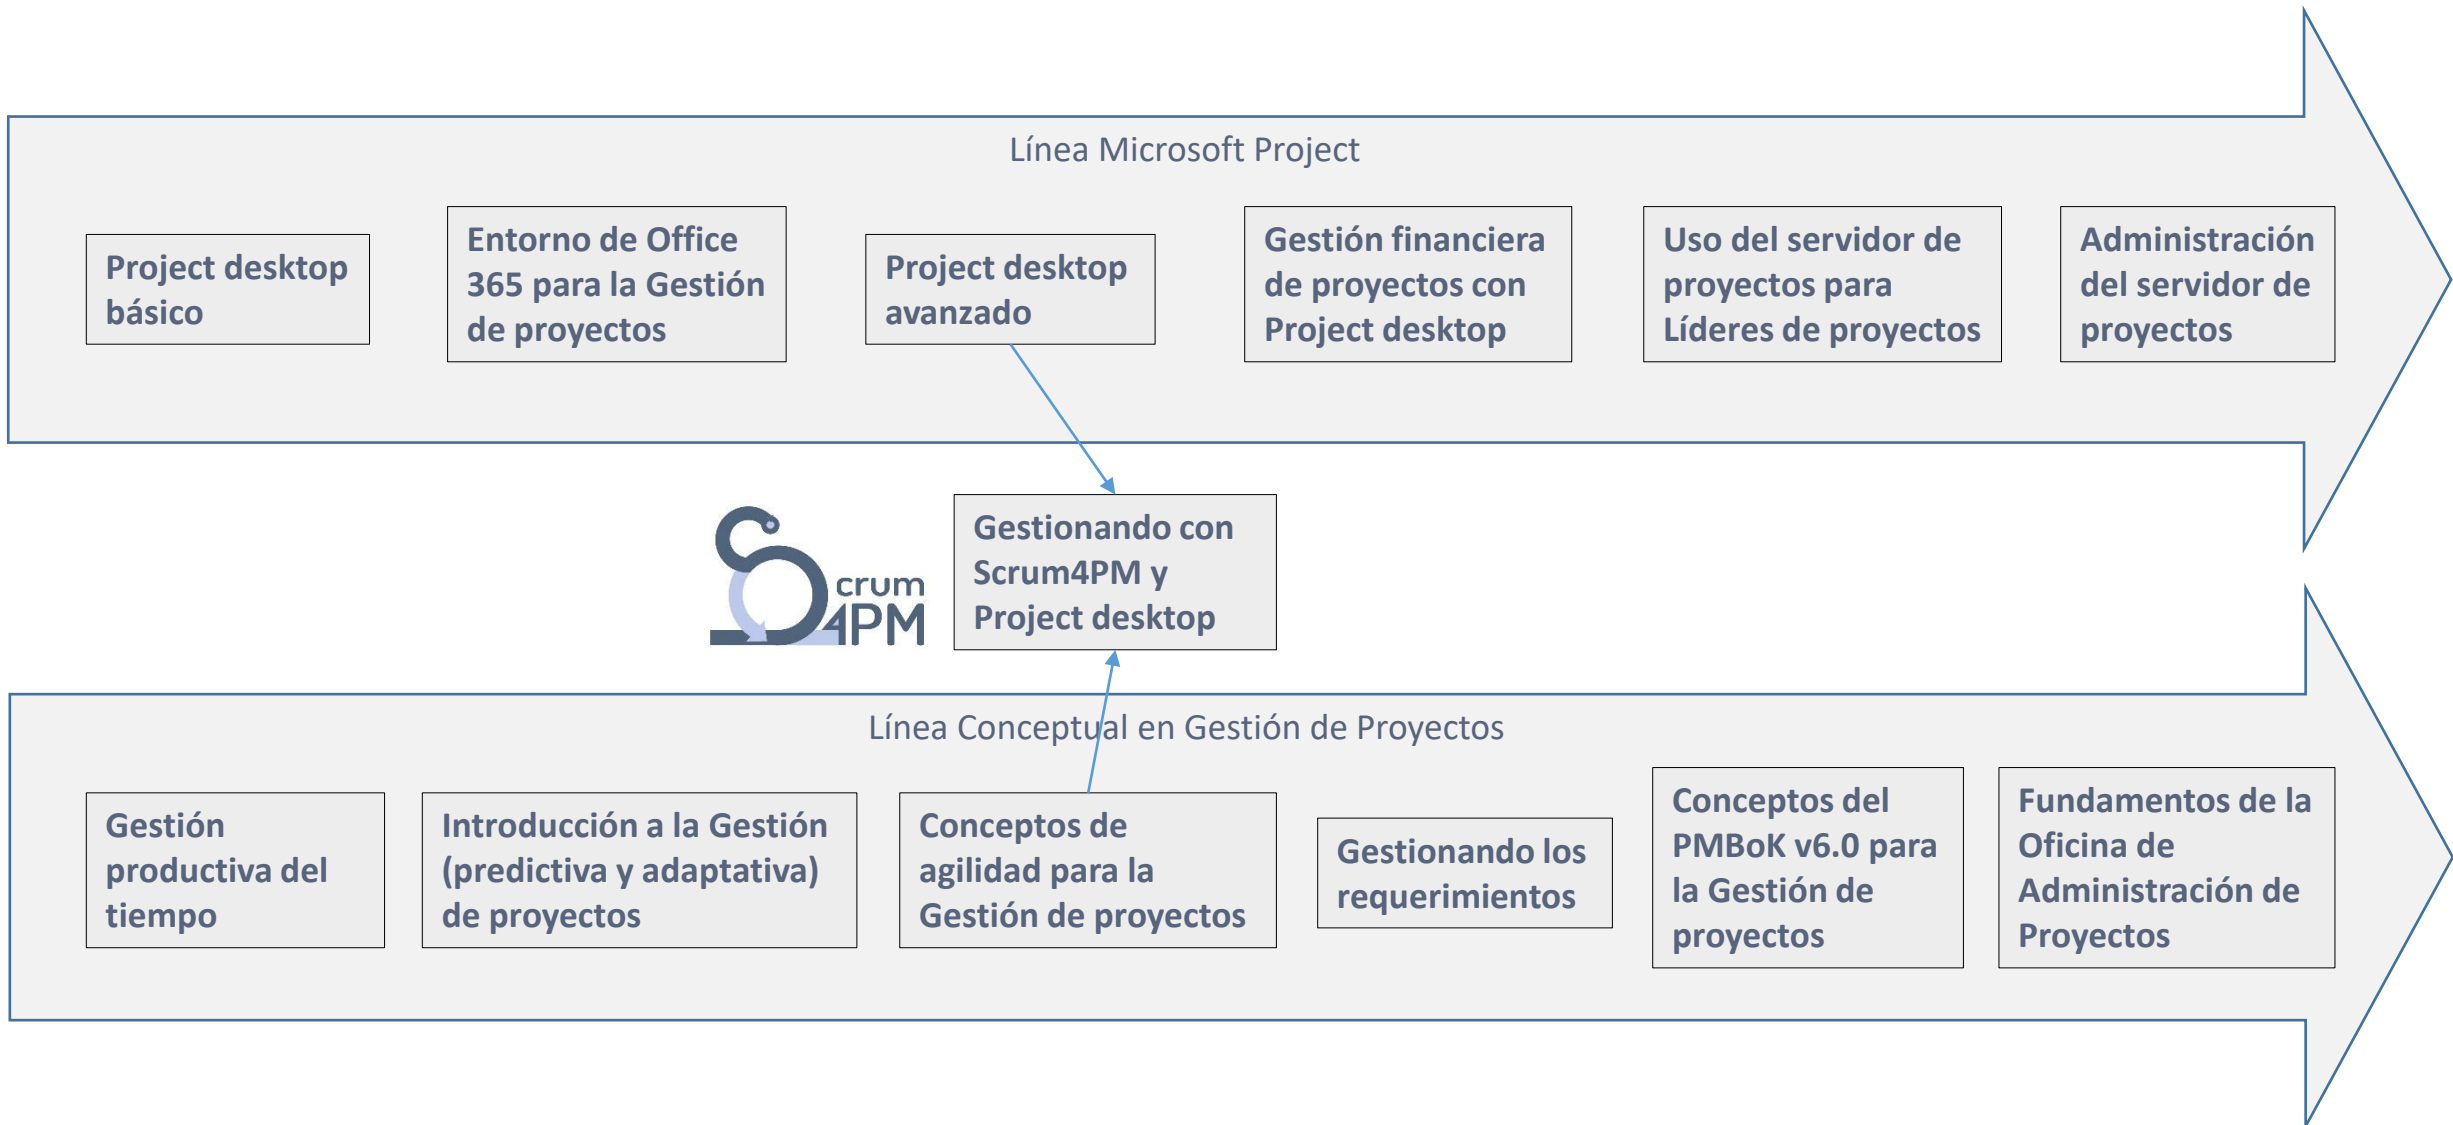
Línea Microsoft Project

Project desktop básico

Entorno de Office 365 para la Gestión de proyectos

Project desktop avanzado

Gestión financiera de proyectos con Project desktop

Uso del servidor de proyectos para Líderes de proyectos

Administración del servidor de proyectos

Scrum 4PM

Gestionando con Scrum4PM y Project desktop

Línea Conceptual en Gestión de Proyectos

Gestión productiva del tiempo

Introducción a la Gestión (predictiva y adaptativa) de proyectos

Conceptos de agilidad para la Gestión de proyectos

Gestionando los requerimientos

Conceptos del PMBoK v6.0 para la Gestión de proyectos

Fundamentos de la Oficina de Administración de Proyectos